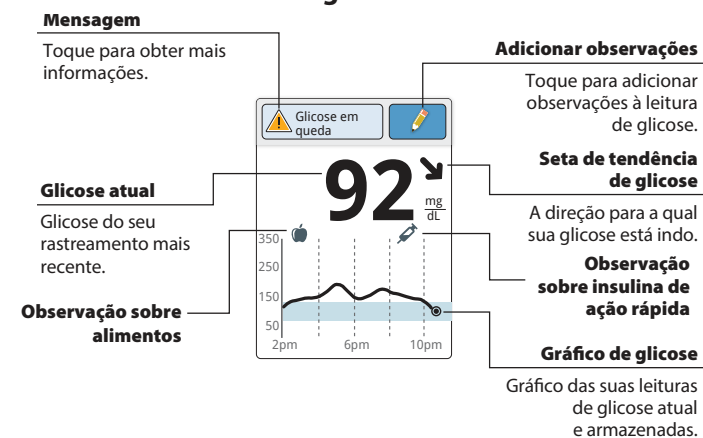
Mensagem

Toque para obter mais informações.

Adicionar observações

Toque para adicionar observações à leitura de glicose.

Glicose em queda

92

mg
dL

Seta de tendência de glicose

A direção para a qual sua glicose está indo.

Glicose atual

Glicose do seu rastreamento mais recente.

350
250
150
50

2pm
6pm
10pm

Observação sobre insulina de ação rápida

Observação sobre alimentos

Gráfico de glicose

Gráfico das suas leituras de glicose atual e armazenadas.